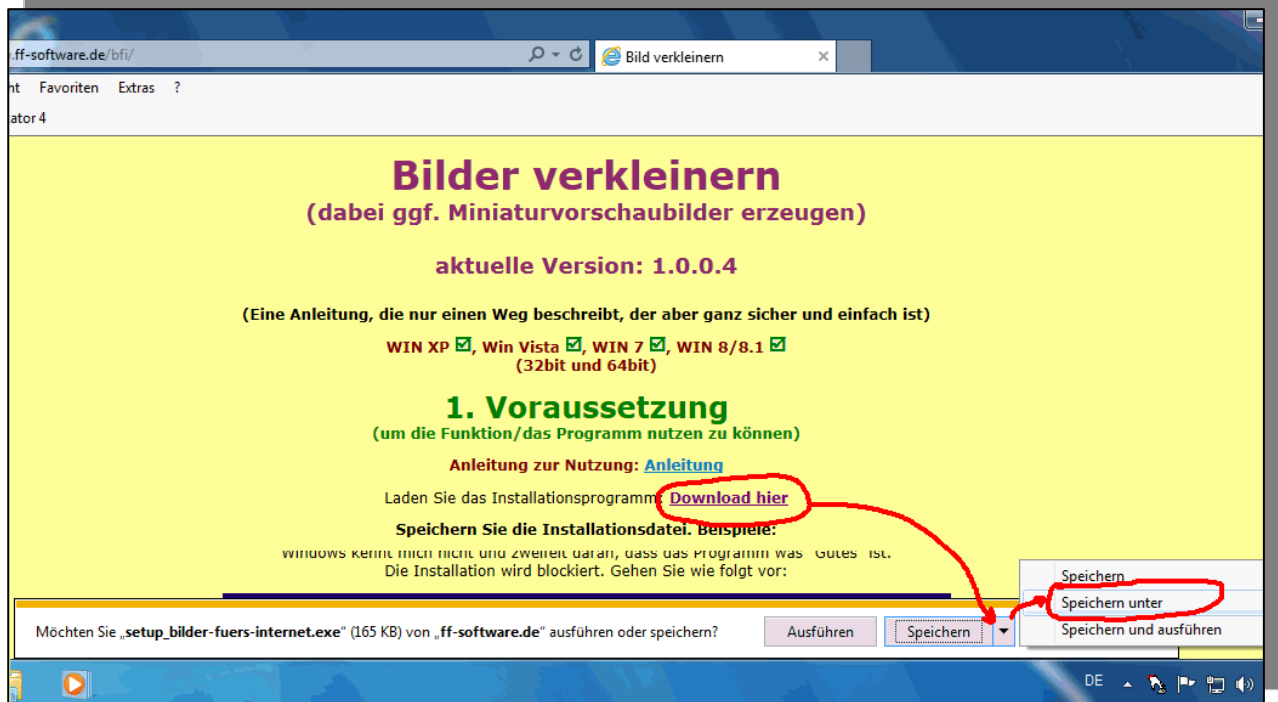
.ff-software.de/bfi/

Bild verkleinern

ht Favoriten Extras ?

ator 4

Bilder verkleinern
(dabei ggf. Miniaturvorschaubilder erzeugen)

aktuelle Version: 1.0.0.4

(Eine Anleitung, die nur einen Weg beschreibt, der aber ganz sicher und einfach ist)

WIN XP ☑, Win Vista ☑, WIN 7 ☑, WIN 8/8.1 ☑
(32bit und 64bit)

1. Voraussetzung
(um die Funktion/das Programm nutzen zu können)

Anleitung zur Nutzung: Anleitung

Laden Sie das Installationsprogramm: Download hier

Speichern Sie die Installationsdatei. Beispiele:

Windows kennt mich nicht und zweifelt daran, dass das Programm was "Gutes" ist.
Die Installation wird blockiert. Gehen Sie wie folgt vor:

Möchten Sie „setup_bilder-fuers-internet.exe" (165 KB) von „ff-software.de" ausführen oder speichern?

Ausführen

Speichern

Speichern

Speichern unter

Speichern und ausführen

DE